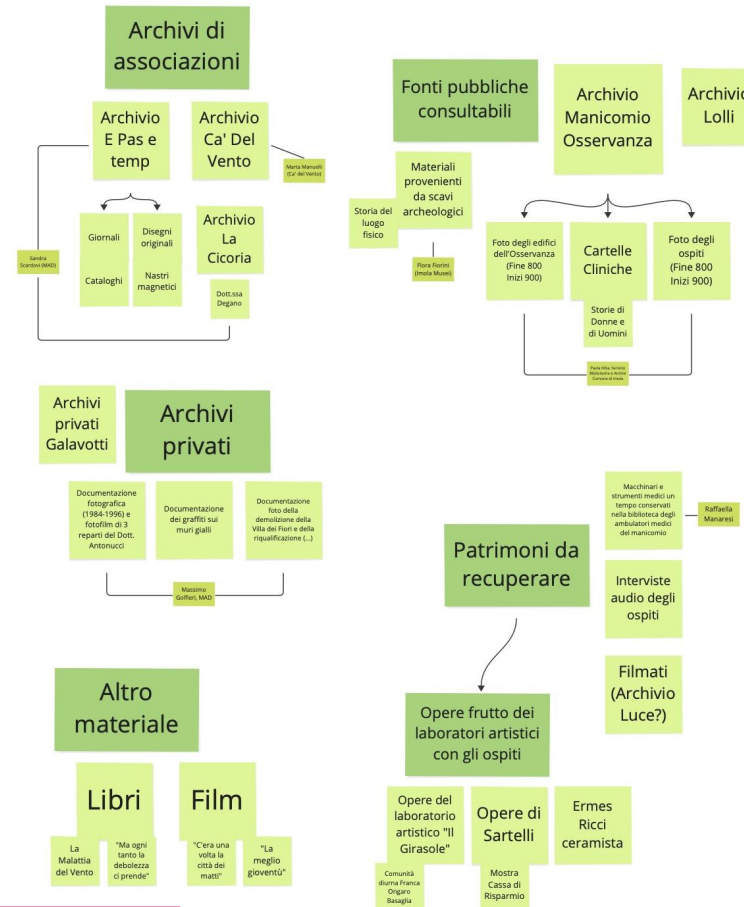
Archivi di associazioni

Archivio E Pas e temp

Archivio Ca' Del Vento

Marta Manuelli (Ca' del Vento)

Sandra Scardovi (MAD)

Giornali

Disegni originali

Cataloghi

Nastri magnetici

Archivio La Cicoria

Dott.ssa Degano

Fonti pubbliche consultabili

Archivio Manicomio Osservanza

Archivio Lolli

Storia del luogo fisico

Materiali provenienti da scavi archeologici

Flora Fiorini (Imola Musei)

Foto degli edifici dell'Osservanza (Fine 800 Inizi 900)

Cartelle Cliniche

Foto degli ospiti (Fine 800 Inizi 900)

Storie di Donne e di Uomini

Paola Villa, Servizio Biblioteche e Archivi Comune di Imola

Archivi privati Galavotti

Archivi privati

Documentazione fotografica (1984-1996) e fotofilm di 3 reparti del Dott. Antonucci

Documentazione dei graffiti sui muri gialli

Documentazione foto della demolizione della Villa dei Fiori e della riqualificazione (...)

Massimo Golfieri, MAD

Macchinari e strumenti medici un tempo conservati nella biblioteca degli ambulatori medici del manicomio

Raffaella Manaresi

Patrimoni da recuperare

Interviste audio degli ospiti

Filmati (Archivio Luce?)

Opere frutto dei laboratori artistici con gli ospiti

Opere del laboratorio artistico "Il Girasole"

Comunità diurna Franca Ongaro Basaglia

Opere di Sartelli

Mostra Cassa di Risparmio

Ermes Ricci ceramista

Altro materiale

Libri

Film

La Malattia del Vento

"Ma ogni tanto la debolezza ci prende"

"C'era una volta la città dei matti"

"La meglio gioventù"